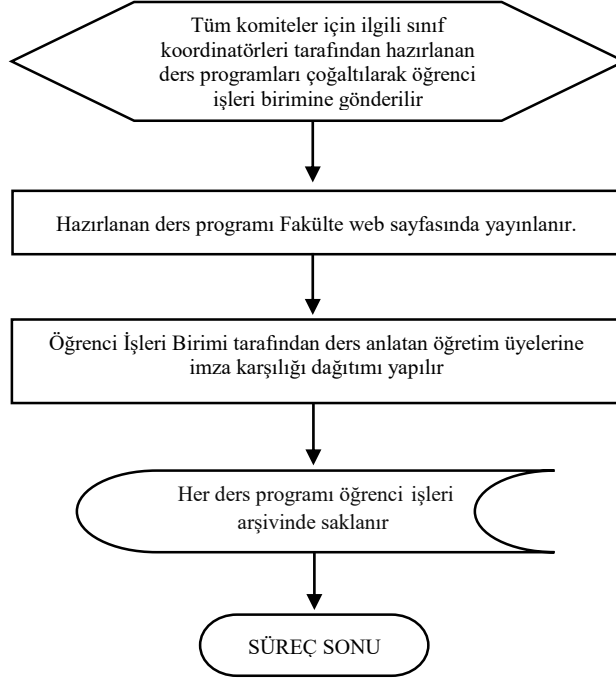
Tüm komiteler için ilgili sınıf koordinatörleri tarafından hazırlanan ders programları çoğaltılarak öğrenci işleri birimine gönderilir

Hazırlanan ders programı Fakülte web sayfasında yayınlanır.

Öğrenci İşleri Birimi tarafından ders anlatan öğretim üyelerine imza karşılığı dağıtımı yapılır

Her ders programı öğrenci işleri arşivinde saklanır

SÜREÇ SONU